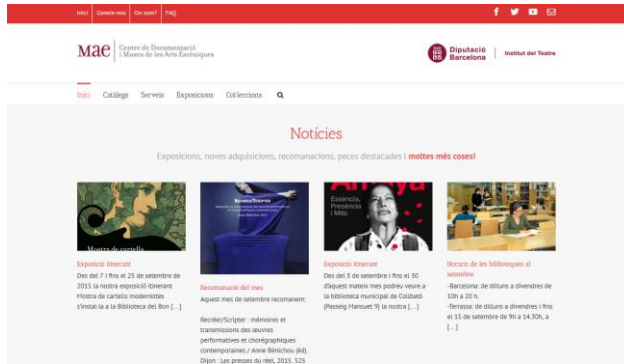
Inici | Coneix-nos | On som? | FAQ

mae | Centre de Documentació i Museu de les Arts Escèniques

Diputació Barcelona | Institut del Teatre

Inici Catàleg Serveis Exposicions Col·leccions

Notícies

Exposicions, noves adquisicions, recomanacions, peces destacades i moltes més coses!

Mostra de cartells

Exposició itinerant

Des del 7 i fins el 25 de setembre de 2015 la nostra exposició itinerant Mostra de cartells modernistes s'instal·la a la Biblioteca del Born [...]

Recréer/Scripter

Recomanació del mes

Aquest mes de setembre recomanem:

Recréer/Scripter : mémoires et transmissions des œuvres performatives et chorégraphiques contemporaines / Anne Bénichou (éd). Dijon : Les presses du réel, 2015. 525

Anaya

Essència, Presència i Mite

Exposició itinerant

Des del 3 de setembre i fins el 30 d'aquest mateix mes podreu veure a la biblioteca municipal de Colldató (Passeig Mansuet 9) la nostra [...]

Horaris de les biblioteques al setembre

-Barcelona: de dilluns a divendres de 10h a 20 h.

-Terrassa: de dilluns a divendres i fins el 15 de setembre de 9h a 14.30h, a [...]